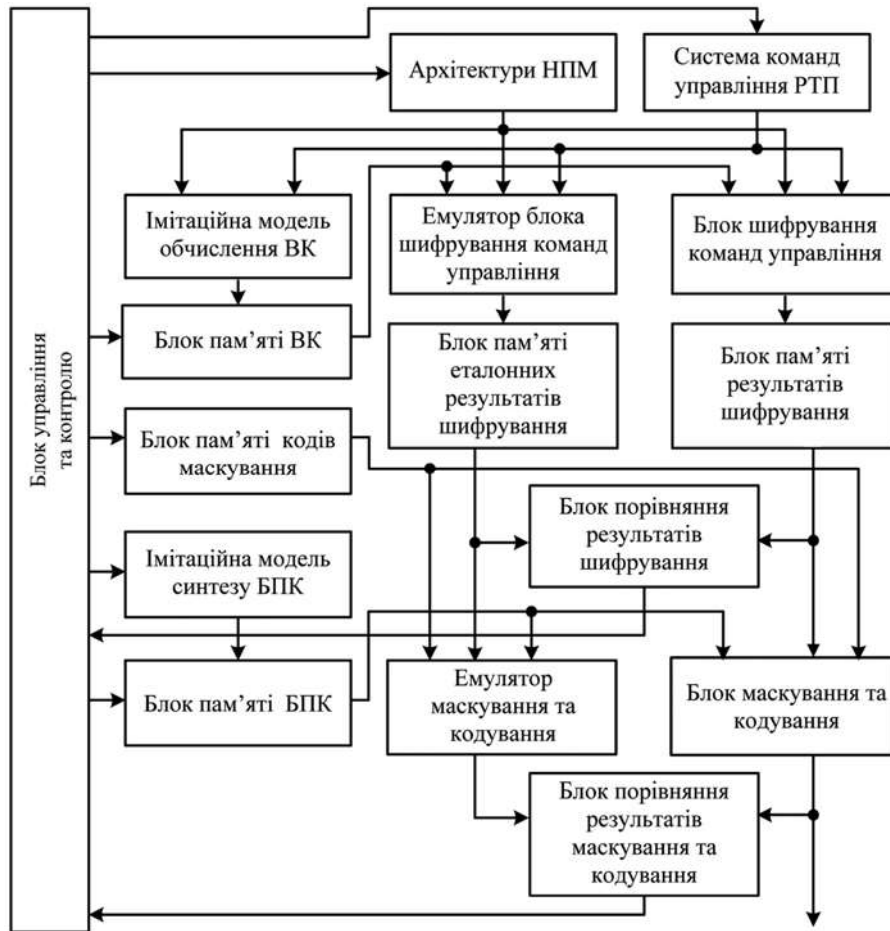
Блок управління та контролю

Архітектури НПМ

Система команд управління РТП

Імітаційна модель обчислення ВК

Емулятор блока шифрування команд управління

Блок шифрування команд управління

Блок пам'яті ВК

Блок пам'яті еталонних результатів шифрування

Блок пам'яті результатів шифрування

Блок пам'яті кодів маскування

Блок порівняння результатів шифрування

Імітаційна модель синтезу БПК

Блок пам'яті БПК

Емулятор маскування та кодування

Блок маскування та кодування

Блок порівняння результатів маскування та кодування